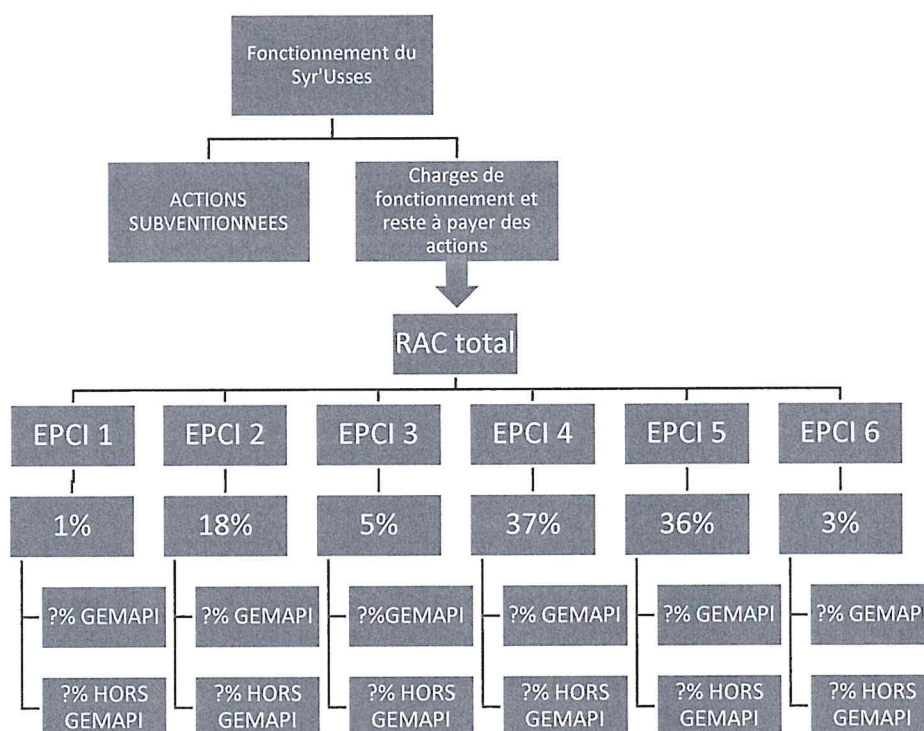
Fonctionnement du Syr'Usses

ACTIONS SUBVENTIONNEES

Charges de fonctionnement et reste à payer des actions

RAC total

EPCI 1

1%

?% GEMAPI

?% HORS GEMAPI

EPCI 2

18%

?% GEMAPI

?% HORS GEMAPI

EPCI 3

5%

?%GEMAPI

?% HORS GEMAPI

EPCI 4

37%

?% GEMAPI

?% HORS GEMAPI

EPCI 5

36%

?% GEMAPI

?% HORS GEMAPI

EPCI 6

3%

?% GEMAP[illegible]

?% HORS GEMAPI